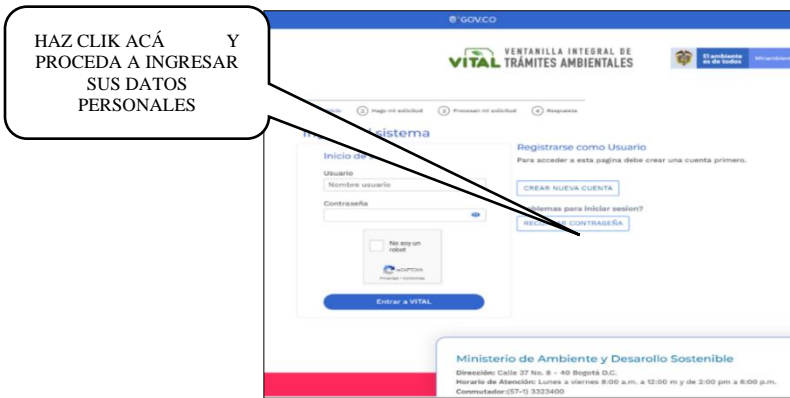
HAZ CLIK ACÁ Y PROCEDA A INGRESAR SUS DATOS PERSONALES

GOV.CO

VITAL VENTANILLA INTEGRAL DE TRÁMITES AMBIENTALES

El ambiente es de todos

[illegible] ② Hago mi solicitud ③ Procesan mi solicitud ④ Respuesta

I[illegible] sistema

Inicio de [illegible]

Usuario

Nombre usuario

Contraseña

No soy un robot

reCAPTCHA
Privacidad - Condiciones

Entrar a VITAL

Registrarse como Usuario

Para acceder a esta pagina debe crear una cuenta primero.

CREAR NUEVA CUENTA

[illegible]blemas para iniciar sesion?

RE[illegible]R CONTRASEÑA

Ministerio de Ambiente y Desarollo Sostenible

Dirección: Calle 37 No. 8 - 40 Bogotá D.C.
Horario de Atención: Lunes a viernes 8:00 a.m. a 12:00 m y de 2:00 pm a 6:00 p.m.
Conmutador:(57-1) 3323400